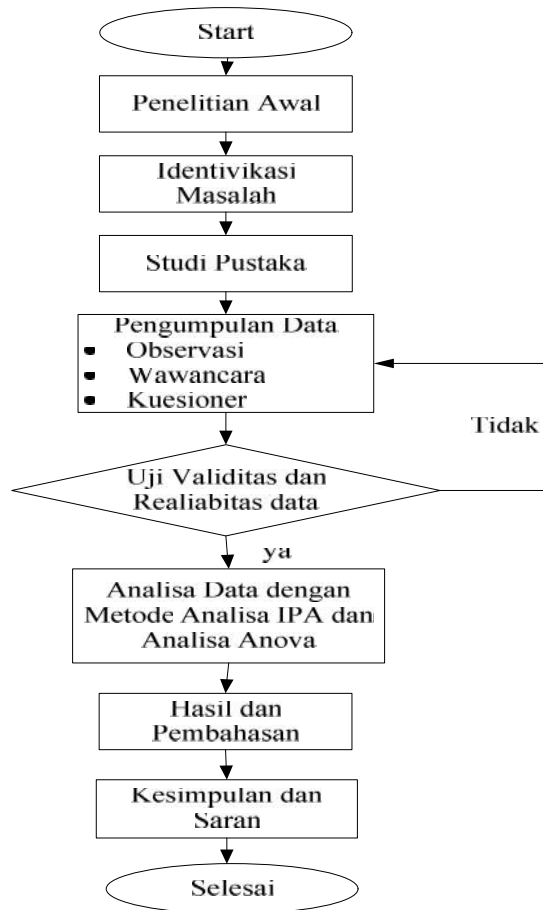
Start

Penelitian Awal

Identivikasi Masalah

Studi Pustaka

Pengumpulan Data
- Observasi
- Wawancara
- Kuesioner

Tidak

Uji Validitas dan Realiabitas data

ya

Analisa Data dengan Metode Analisa IPA dan Analisa Anova

Hasil dan Pembahasan

Kesimpulan dan Saran

Selesai